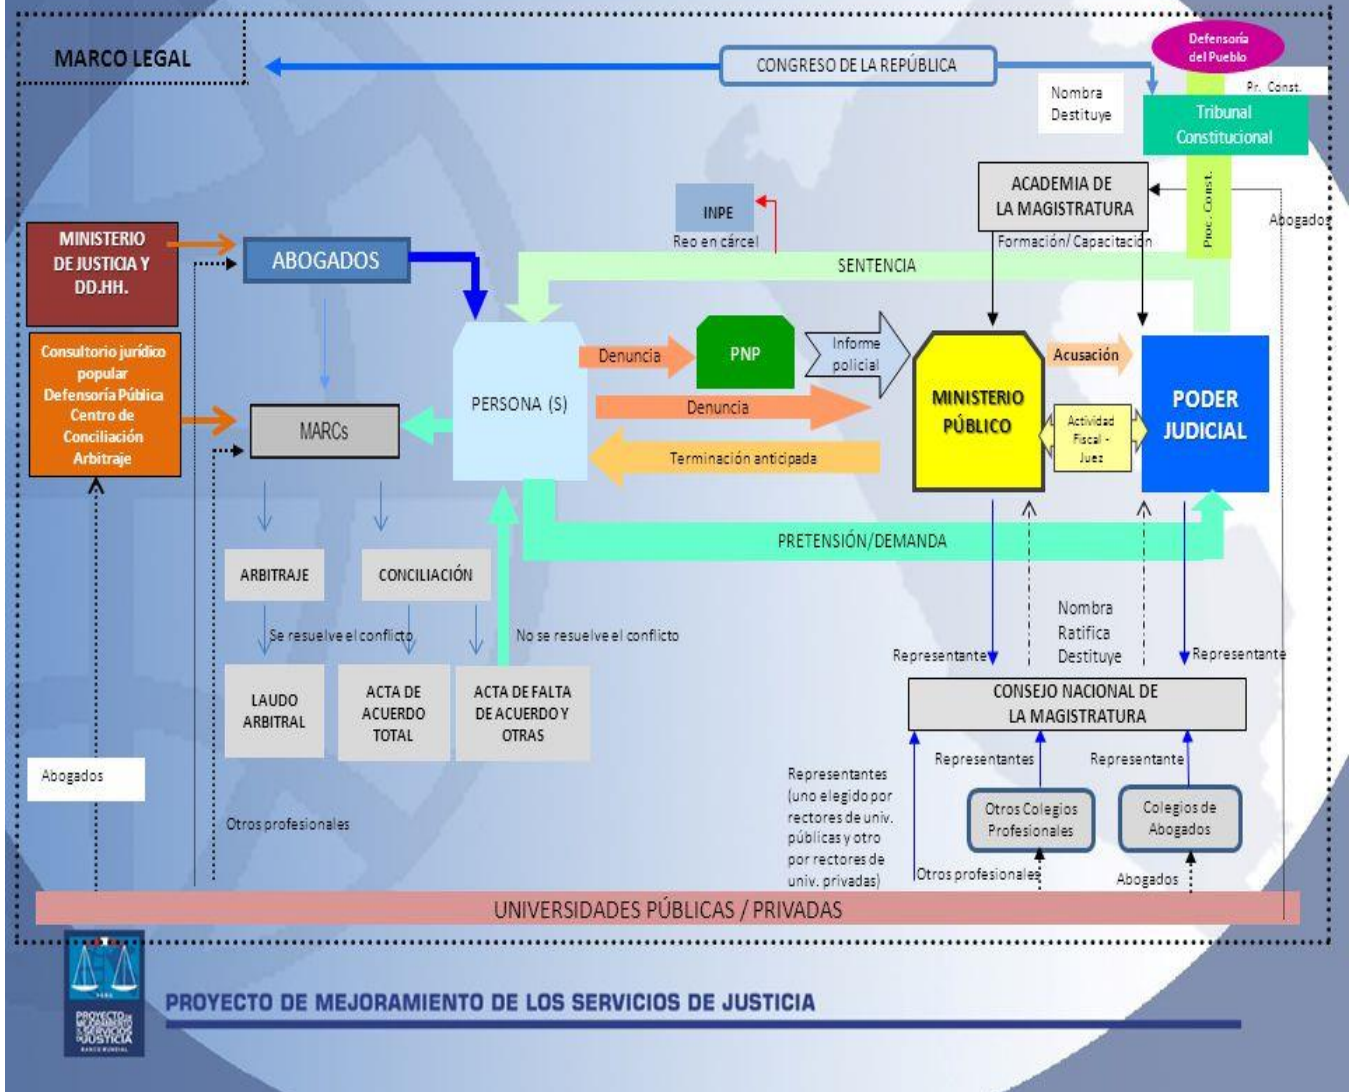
MARCO LEGAL

CONGRESO DE LA REPÚBLICA

Defensoría del Pueblo

Pr. Const.

Nombra Destituye

Tribunal Constitucional

ACADEMIA DE LA MAGISTRATURA

Proc. Const.

Abogados

INPE

Reo en cárcel

Formación/ Capacitación

MINISTERIO DE JUSTICIA Y DD.HH.

ABOGADOS

SENTENCIA

Consultorio jurídico popular Defensoría Pública Centro de Conciliación Arbitraje

PERSONA (S)

Denuncia

PNP

Informe policial

MINISTERIO PÚBLICO

Acusación

PODER JUDICIAL

MARCs

Denuncia

Actividad Fiscal - Juez

Terminación anticipada

PRETENSIÓN/DEMANDA

ARBITRAJE

CONCILIACIÓN

Se resuelve el conflicto

No se resuelve el conflicto

Nombra Ratifica Destituye

Representante

Representante

LAUDO ARBITRAL

ACTA DE ACUERDO TOTAL

ACTA DE FALTA DE ACUERDO Y OTRAS

CONSEJO NACIONAL DE LA MAGISTRATURA

Representantes

Representante

Abogados

Representantes (uno elegido por rectores de univ. públicas y otro por rectores de univ. privadas)

Otros Colegios Profesionales

Colegios de Abogados

Otros profesionales

Otros profesionales

Abogados

UNIVERSIDADES PÚBLICAS / PRIVADAS

PROYECTO DE MEJORAMIENTO DE LOS SERVICIOS DE JUSTICIA

PROYECTO DE MEJORAMIENTO DE LOS SERVICIOS DE JUSTICIA

BANCO MUNDIAL